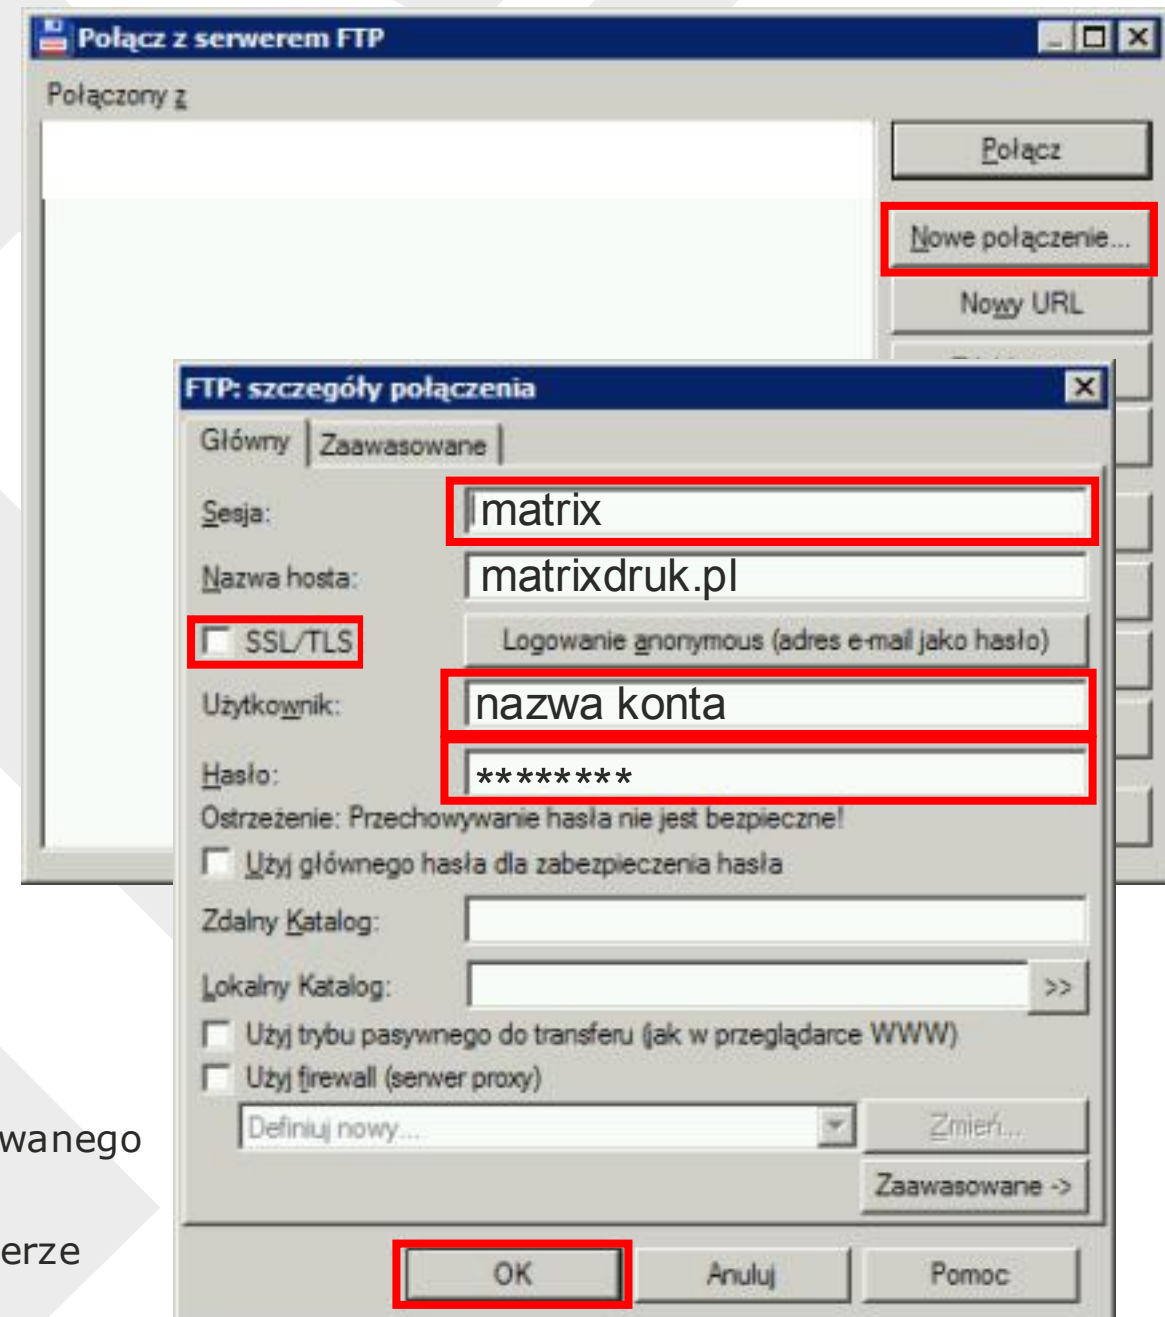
Połącz z serwerem FTP

Połączony z

Połącz

Nowe połączenie...

Nowy URL

FTP: szczegóły połączenia

Główny | Zaawasowane

Sesja: matrix

Nazwa hosta: matrixdruk.pl

SSL/TLS

Logowanie anonymous (adres e-mail jako hasło)

Użytkownik: nazwa konta

Hasło: ********

Ostrzeżenie: Przechowywanie hasła nie jest bezpieczne!

Użyj głównego hasła dla zabezpieczenia hasła

Zdalny Katalog:

Lokalny Katalog: >>

Użyj trybu pasywnego do transferu (jak w przeglądarce WWW)

Użyj firewall (serwer proxy)

Definiuj nowy...

Zmień...

Zaawasowane ->

OK

Anuluj

Pomoc

wanego

erze